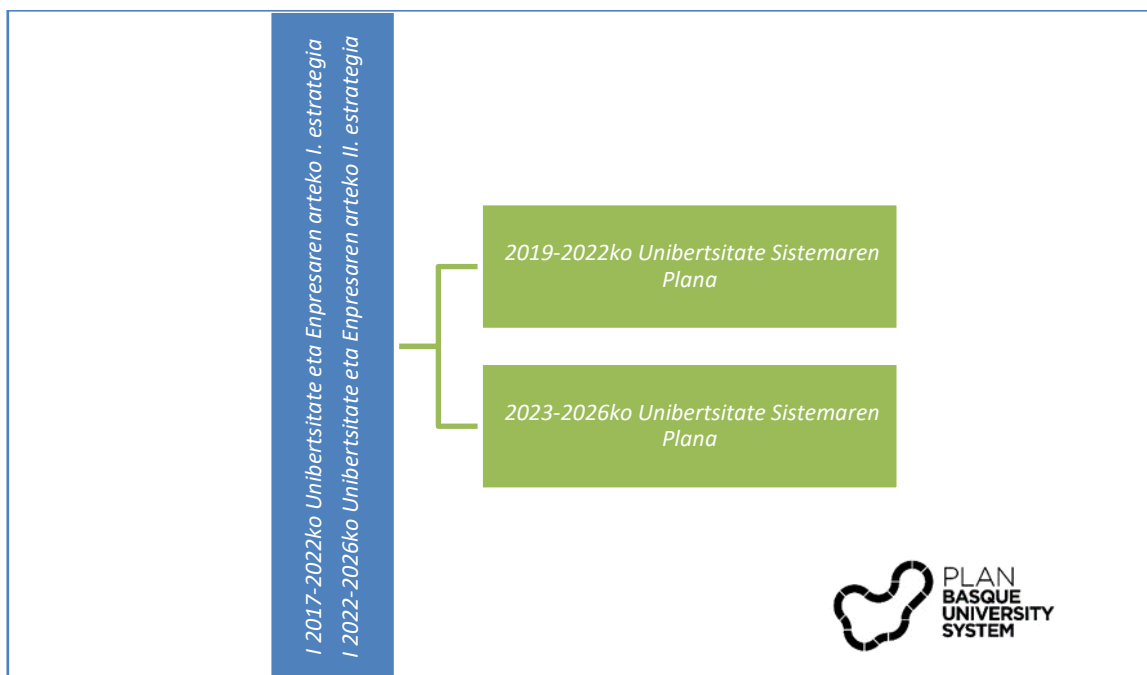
I 2017-2022ko Unibertsitate eta Enpresaren arteko I. estrategia
I 2022-2026ko Unibertsitate eta Enpresaren arteko II. estrategia

2019-2022ko Unibertsitate Sistemaren Plana

2023-2026ko Unibertsitate Sistemaren Plana

PLAN
BASQUE
UNIVERSITY
SYSTEM